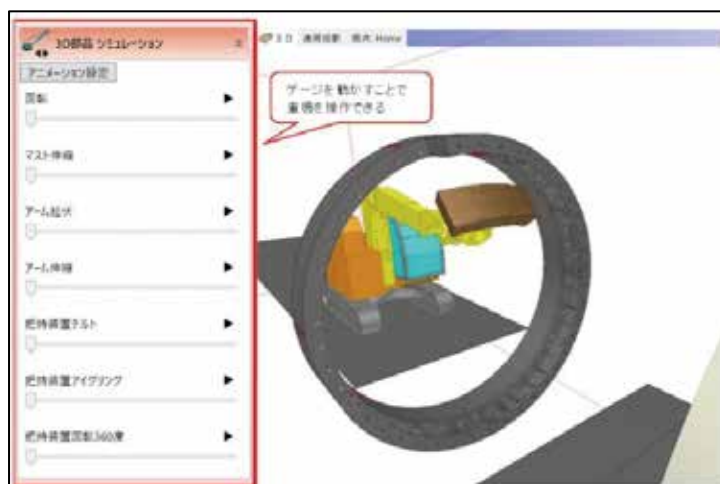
3D部品 シミュレーション

アニメーション設定

回転

マスト伸縮

アーム起伏

アーム伸縮

把持装置チルト

把持装置アイグリング

把持装置回転360度

3D 適用背景 拡大 Home

ゲージを動かすことで重機を操作できる